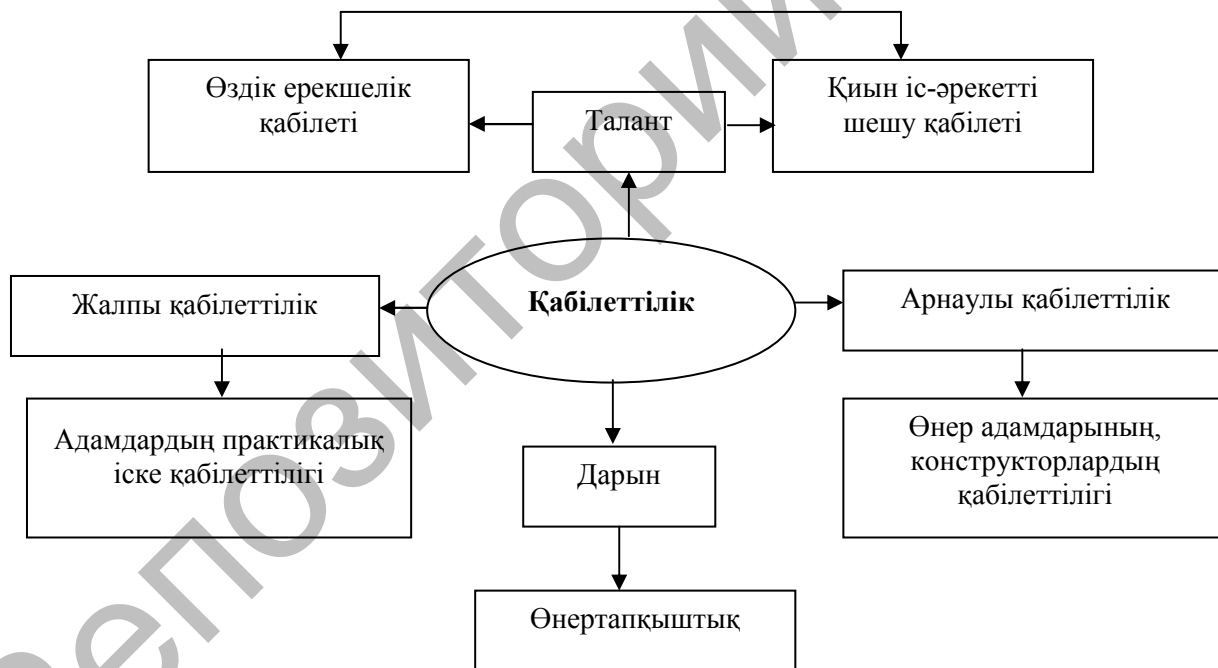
Өздік ерекшелік қабілеті

Талант

Қиын іс-әрекетті шешу қабілеті

Жалпы қабілеттілік

Қабілеттілік

Арнаулы қабілеттілік

Адамдардың практикалық іске қабілеттілігі

Дарын

Өнер адамдарының, конструкторлардың қабілеттілігі

Өнертапқыштық

репозиторий